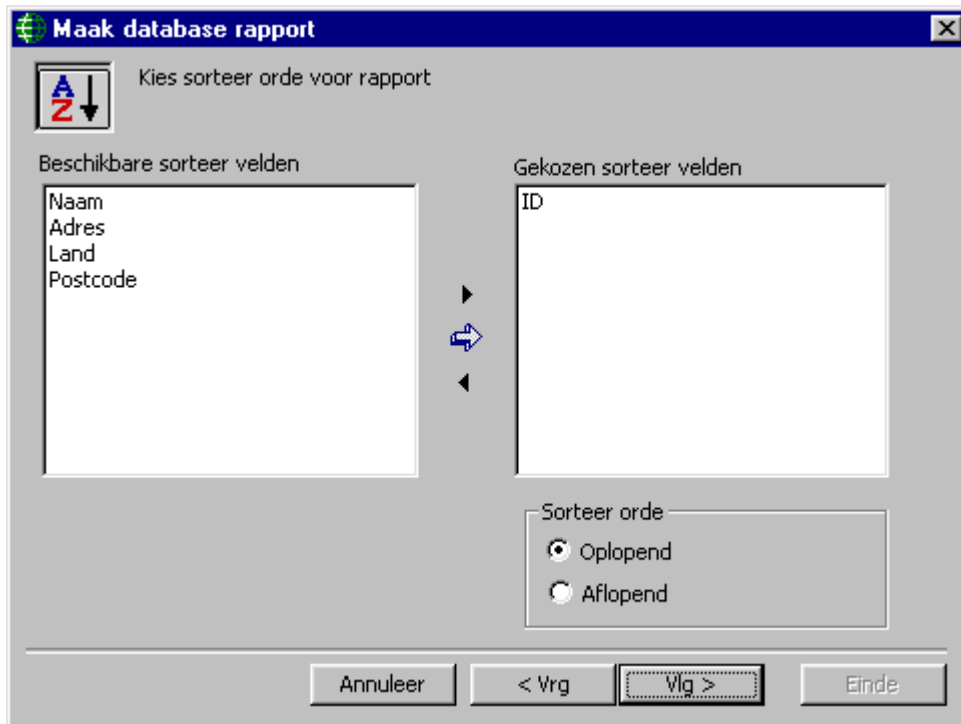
Maak database rapport

A
Z

Kies sorteer orde voor rapport

Beschikbare sorteer velden

Naam
Adres
Land
Postcode

Gekozen sorteer velden

ID

Sorteer orde

Oplopend

Aflopend

Annuleer

< Vrg

Vlg >

Einde